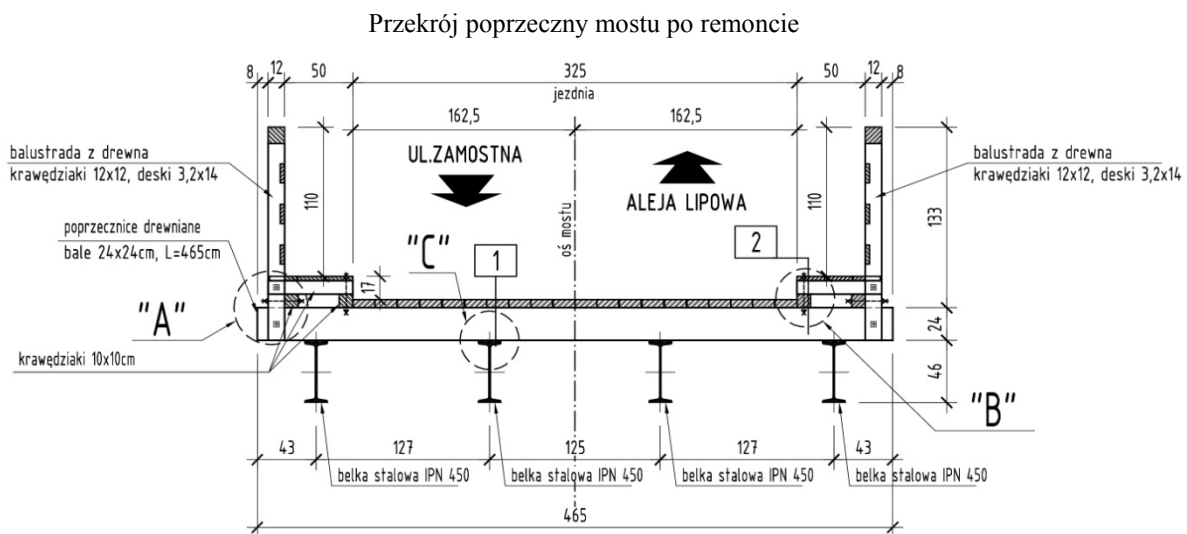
Przekrój poprzeczny mostu po remoncie

8 12 50 325 50 12 8

jezdnia

162,5 162,5

balustrada z drewna krawędziaki 12x12, deski 3,2x14

UL.ZAMOSTNA

ALEJA LIPOWA

balustrada z drewna krawędziaki 12x12, deski 3,2x14

110

oś mostu

110

133

poprzecznice drewniane bale 24x24cm, L=465cm

"C"

1

2

17

"A"

24

krawędziaki 10x10cm

46

"B"

43 127 125 127 43

belka stalowa IPN 450

belka stalowa IPN 450

belka stalowa IPN 450

belka stalowa IPN 450

465